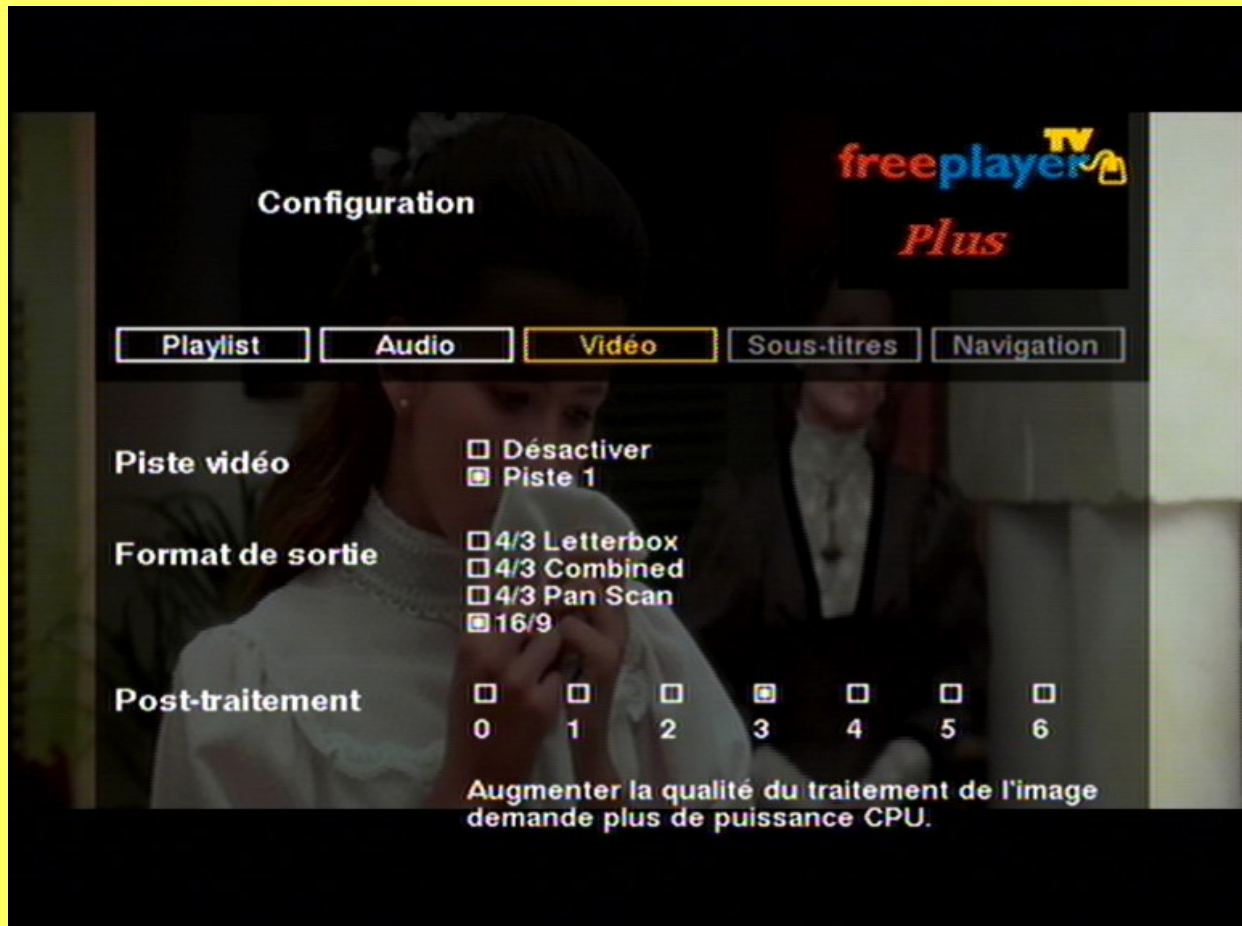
Configuration

freeplayer TV
Plus

Playlist | Audio | Vidéo | Sous-titres | Navigation

Piste vidéo
Désactiver
Piste 1

Format de sortie
4/3 Letterbox
4/3 Combined
4/3 Pan Scan
16/9

Post-traitement
0 1 2 3 4 5 6

Augmenter la qualité du traitement de l'image demande plus de puissance CPU.